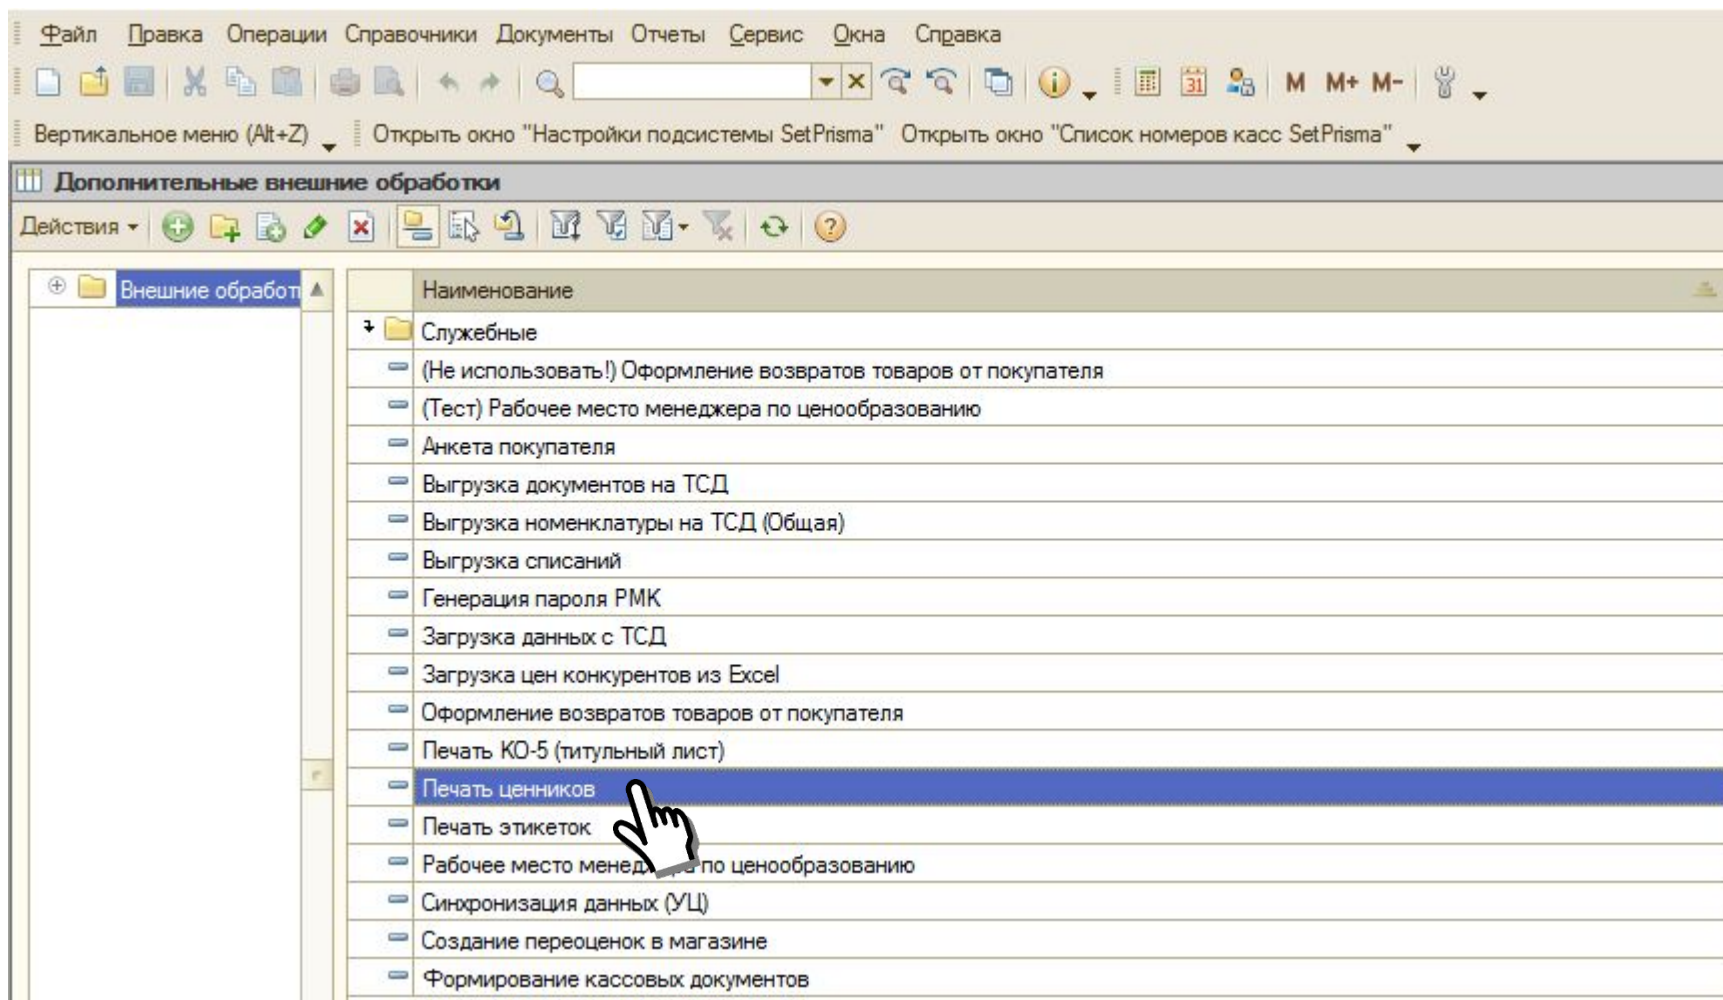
Файл Правка Операции Справочники Документы Отчеты Сервис Окна Справка

M M+ M-

Вертикальное меню (Alt+Z) Открыть окно "Настройки подсистемы SetPrisma" Открыть окно "Список номеров касс SetPrisma"

Дополнительные внешние обработки

Действия

Внешние обработ

| | Наименование |
|---|---|
| | Служебные |
| | (Не использовать!) Оформление возвратов товаров от покупателя |
| | (Тест) Рабочее место менеджера по ценообразованию |
| | Анкета покупателя |
| | Выгрузка документов на ТСД |
| | Выгрузка номенклатуры на ТСД (Общая) |
| | Выгрузка списаний |
| | Генерация пароля РМК |
| | Загрузка данных с ТСД |
| | Загрузка цен конкурентов из Excel |
| | Оформление возвратов товаров от покупателя |
| | Печать КО-5 (титульный лист) |
| | Печать ценников |
| | Печать этикеток |
| | Рабочее место менедж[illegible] по ценообразованию |
| | Синхронизация данных (УЦ) |
| | Создание переоценок в магазине |
| | Формирование кассовых документов |